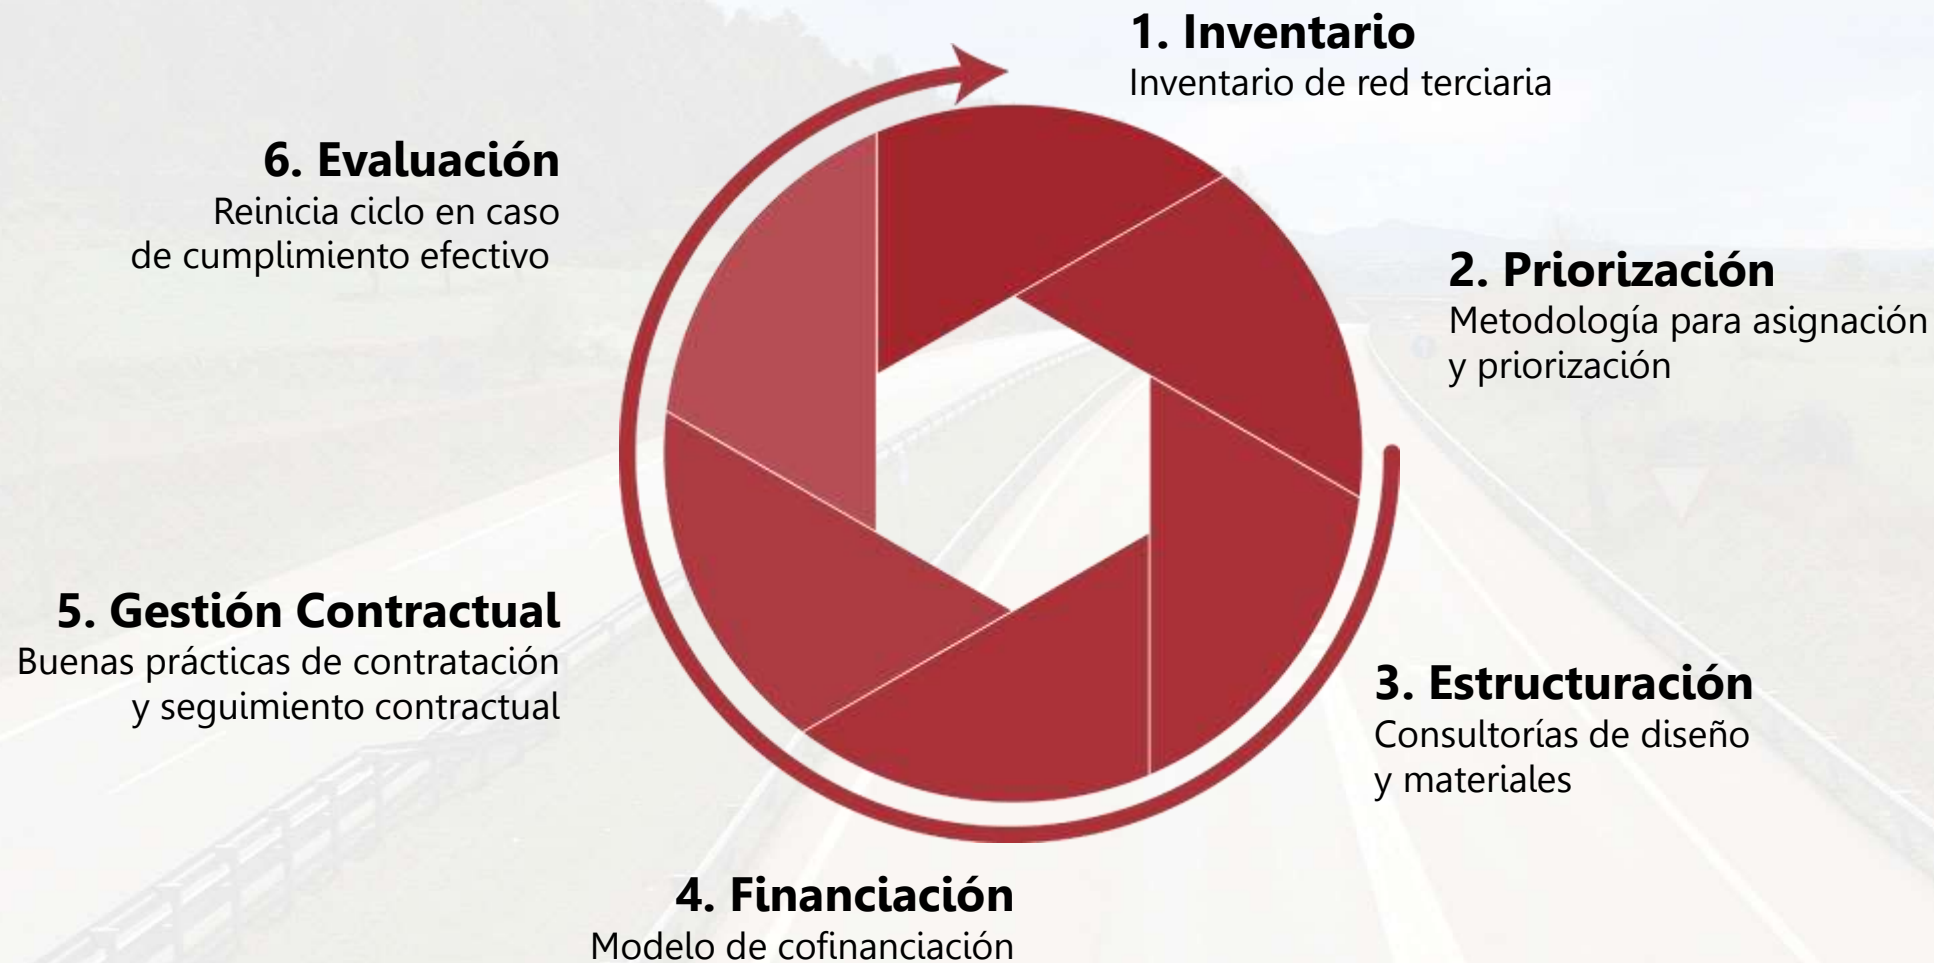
1. Inventario
Inventario de red terciaria

2. Priorización
Metodología para asignación y priorización

3. Estructuración
Consultorías de diseño y materiales

4. Financiación
Modelo de cofinanciación

5. Gestión Contractual
Buenas prácticas de contratación y seguimiento contractual

6. Evaluación
Reinicia ciclo en caso de cumplimiento efectivo